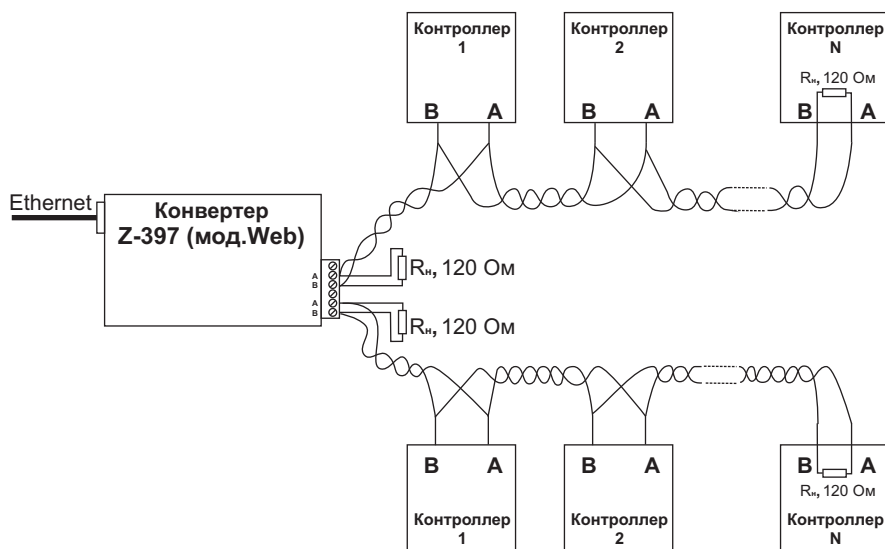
Контроллер 1

B A

Контроллер 2

B A

Контроллер N

Rн, 120 Ом

B A

Ethernet

Конвертер Z-397 (мод.Web)

A B A B

Rн, 120 Ом

Rн, 120 Ом

B A

Контроллер 1

B A

Контроллер 2

B A

Rн, 120 Ом

Контроллер N